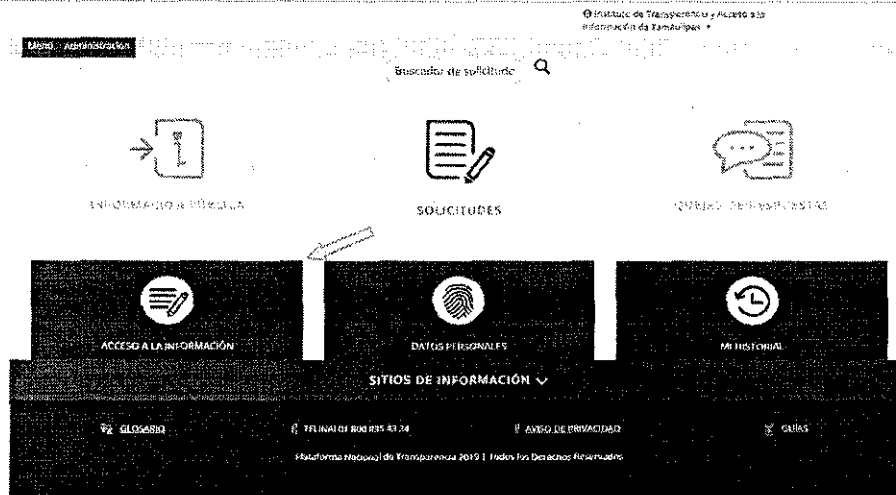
Instituto de Transparencia y Acceso a la Información de Tamaulipas

Menú Administración

Buscador de solicitudes

INFORMACIÓN PÚBLICA

SOLICITUDES

QUEJAS DE RESPUESTAS

ACCESO A LA INFORMACIÓN

DATOS PERSONALES

MI HISTORIAL

SITIOS DE INFORMACIÓN

GLOSARIO

TELINAI 01 800 835 43 24

AVISO DE PRIVACIDAD

GUÍAS

Plataforma Nacional de Transparencia 2019 | Todos los Derechos Reservados